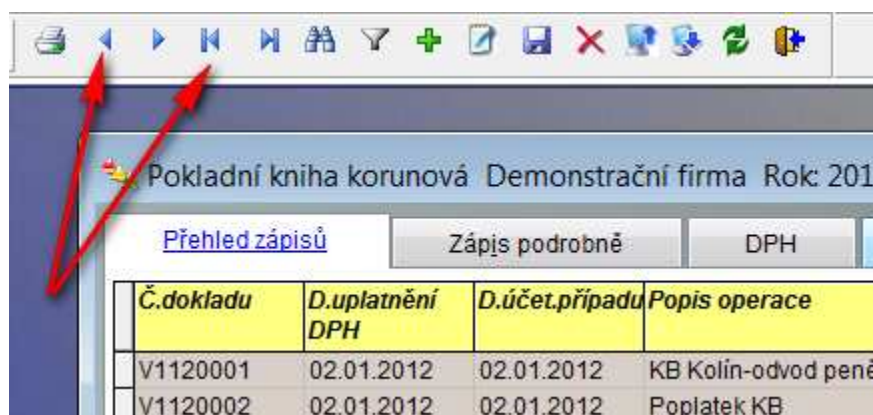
Pokladní kniha korunová Demonstrační firma Rok: 201

Přehled zápisů | Zápis podrobně | DPH

| Č.dokladu | D.uplatnění DPH | D.účet.případu | Popis operace |
|---|---|---|---|
| V1120001 | 02.01.2012 | 02.01.2012 | KB Kolín-odvod peně |
| V1120002 | 02.01.2012 | 02.01.2012 | Poplatek KB |